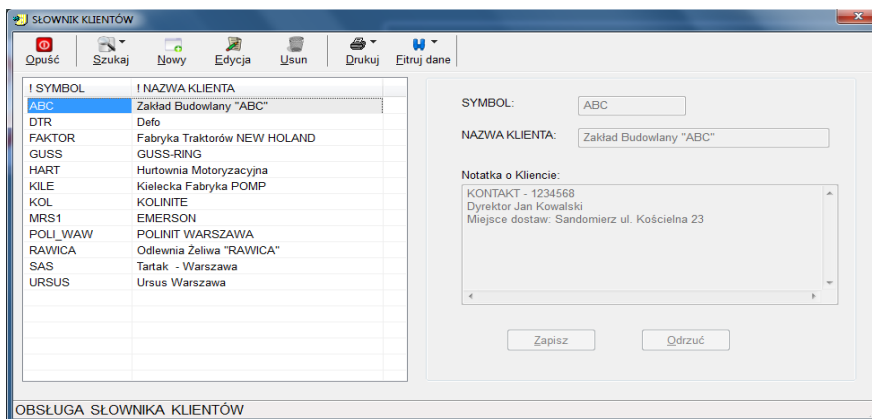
SŁOWNIK KLIENTÓW

Opuść Szukaj Nowy Edycja Usun Drukuj Fitruj dane

| ! SYMBOL | ! NAZWA KLIENTA |
|---|---|
| ABC | Zakład Budowlany "ABC" |
| DTR | Defo |
| FAKTOR | Fabryka Traktorów NEW HOLAND |
| GUSS | GUSS-RING |
| HART | Hurtownia Motoryzacyjna |
| KILE | Kielecka Fabryka POMP |
| KOL | KOLINITE |
| MRS1 | EMERSON |
| POLI_WAW | POLINIT WARSZAWA |
| RAWICA | Odlewnia Żeliwa "RAWICA" |
| SAS | Tartak - Warszawa |
| URSUS | Ursus Warszawa |

SYMBOL: ABC

NAZWA KLIENTA: Zakład Budowlany "ABC"

Notatka o Kliencie:

KONTAKT - 1234568
Dyrektor Jan Kowalski
Miejsce dostaw: Sandomierz ul. Kościelna 23

Zapisz Odrzuć

OBSŁUGA SŁOWNIKA KLIENTÓW